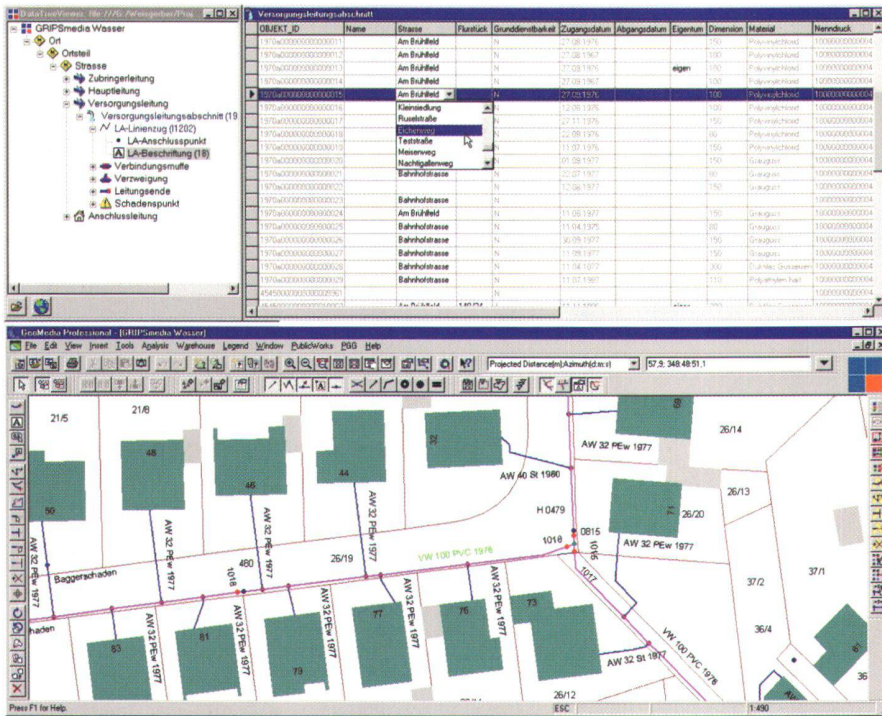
DataTreeViewer - file:///N:/Arbeitgebiet/Proj

GRIPSmedia Wasser
Ort
Ortsteil
Strasse
Zubringerleitung
Hauptleitung
Versorgungsleitung
Versorgungsleitungsabschnitt (19
LA-Linienzug (11202)
LA-Anschlusspunkt
LA-Beschriftung (18)
Verbindungsmuffe
Verzweigung
Leitungsende
Schadenspunkt
Anschlussleitung

Versorgungsleitungsabschnitt

| OBJEKT_ID | Name | Strasse | Flurstück | Grunddienstbarkeit | Zugangsdatum | Abgangsdatum | Eigentum | Dimension | Material | Nennddruck |
|---|---|---|---|---|---|---|---|---|---|---|
| 1970a000000000000011 | | Am Brühlfeld | | N | 27.08.1976 | | | 150 | Polyvinylchlorid | 10000000000004 |
| 1970a000000000000012 | | Am Brühlfeld | | N | 27.08.1967 | | | 150 | Polyvinylchlorid | 10000000000004 |
| 1970a000000000000013 | | Am Brühlfeld | | N | 27.09.1967 | | eigen | 150 | Polyvinylchlorid | 10000000000004 |
| 1970a000000000000014 | | Am Brühlfeld | | N | 27.09.1976 | | | 150 | Polyvinylchlorid | 10000000000004 |
| 1970a000000000000015 | | Am Brühlfeld | | N | 27.09.1976 | | | 100 | Polyvinylchlorid | 10000000000004 |
| 1970a000000000000016 | | Kleinsiedlung | | N | 12.09.1976 | | | 100 | Polyvinylchlorid | 10000000000004 |
| 1970a000000000000017 | | Ruselstraße | | N | 27.11.1976 | | | 150 | Polyvinylchlorid | 10000000000004 |
| 1970a000000000000018 | | Eichenweg | | N | 22.09.1976 | | | 80 | Polyvinylchlorid | 10000000000004 |
| 1970a000000000000019 | | Teststraße | | N | 11.07.1976 | | | 150 | Polyvinylchlorid | 10000000000004 |
| 1970a000000000000020 | | Meisenweg | | N | 01.08.1977 | | | 150 | Grauguss | 10000000000004 |
| 1970a000000000000021 | | Nachtigallenweg | | N | 22.07.1977 | | | 80 | Grauguss | 10000000000004 |
| 1970a000000000000022 | | Bahnhofstrasse | | N | 12.08.1977 | | | 150 | Grauguss | 10000000000004 |
| 1970a000000000000023 | | Bahnhofstrasse | | N | | | | | | |
| 1970a000000000000024 | | Am Brühlfeld | | N | 11.08.1977 | | | 150 | Grauguss | 10000000000004 |
| 1970a000000000000025 | | Bahnhofstrasse | | N | 11.04.1975 | | | 80 | Grauguss | 10000000000004 |
| 1970a000000000000026 | | Bahnhofstrasse | | N | 30.09.1977 | | | 150 | Grauguss | 10000000000004 |
| 1970a000000000000027 | | Bahnhofstrasse | | N | 11.09.1977 | | | 150 | Grauguss | 10000000000004 |
| 1970a000000000000028 | | Bahnhofstrasse | | N | 11.04.1977 | | | 300 | Duktiler Gusseisen | 10000000000004 |
| 1970a000000000000029 | | Bahnhofstrasse | | N | 11.07.1981 | | | 110 | Polyethylen hart | 10000000000004 |
| 4545000000000000000 | | | | | | | | | | |

GeoMedia Professional - [GRIPSmedia Wasser]
File Edit View Insert Tools Analysis Warehouse Legend Window PublicWorks PGG Help
Projected Distance(m);Azimuth(d:m:s)
57,9; 348:48:51,1

21/5 21/6 48 46 44 50 32 AW 32 PEw 1977 AW 40 St 1980 26/14 26/13 H 0479 0815 1016 1018 26/20 71 AW 32 PEw 1977 26/19 460 1018 VW 100 PVC 1976 Baggerschaden AW 32 PEw 1977 1017 37/2 37/1 81 77 76 73 83 79 AW 32 PEw 1977 VW 100 PVC 1976 36/4 AW 32 St 1977 26/12 chaden

Press F1 for Help. ESC 1:490